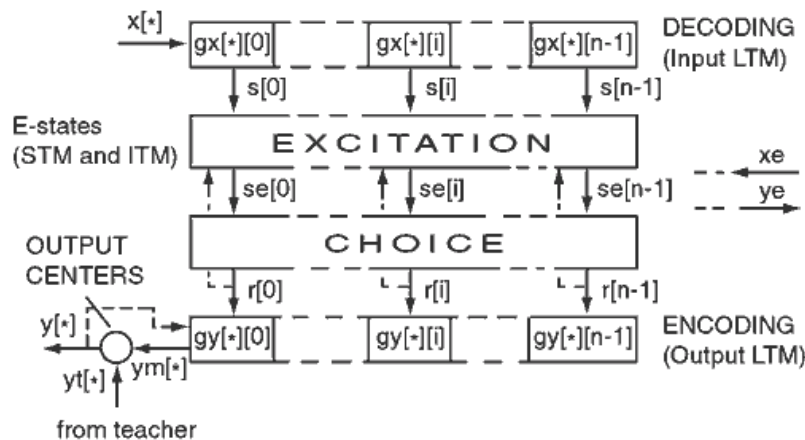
x[*]

gx[*][0]

gx[*][i]

gx[*][n-1]

DECODING (Input LTM)

s[0]

s[i]

s[n-1]

E-states (STM and ITM)

EXCITATION

xe

ye

se[0]

se[i]

se[n-1]

OUTPUT CENTERS

CHOICE

r[0]

r[i]

r[n-1]

y[*]

gy[*][0]

gy[*][i]

gy[*][n-1]

ENCODING (Output LTM)

yt[*]

ym[*]

from teacher